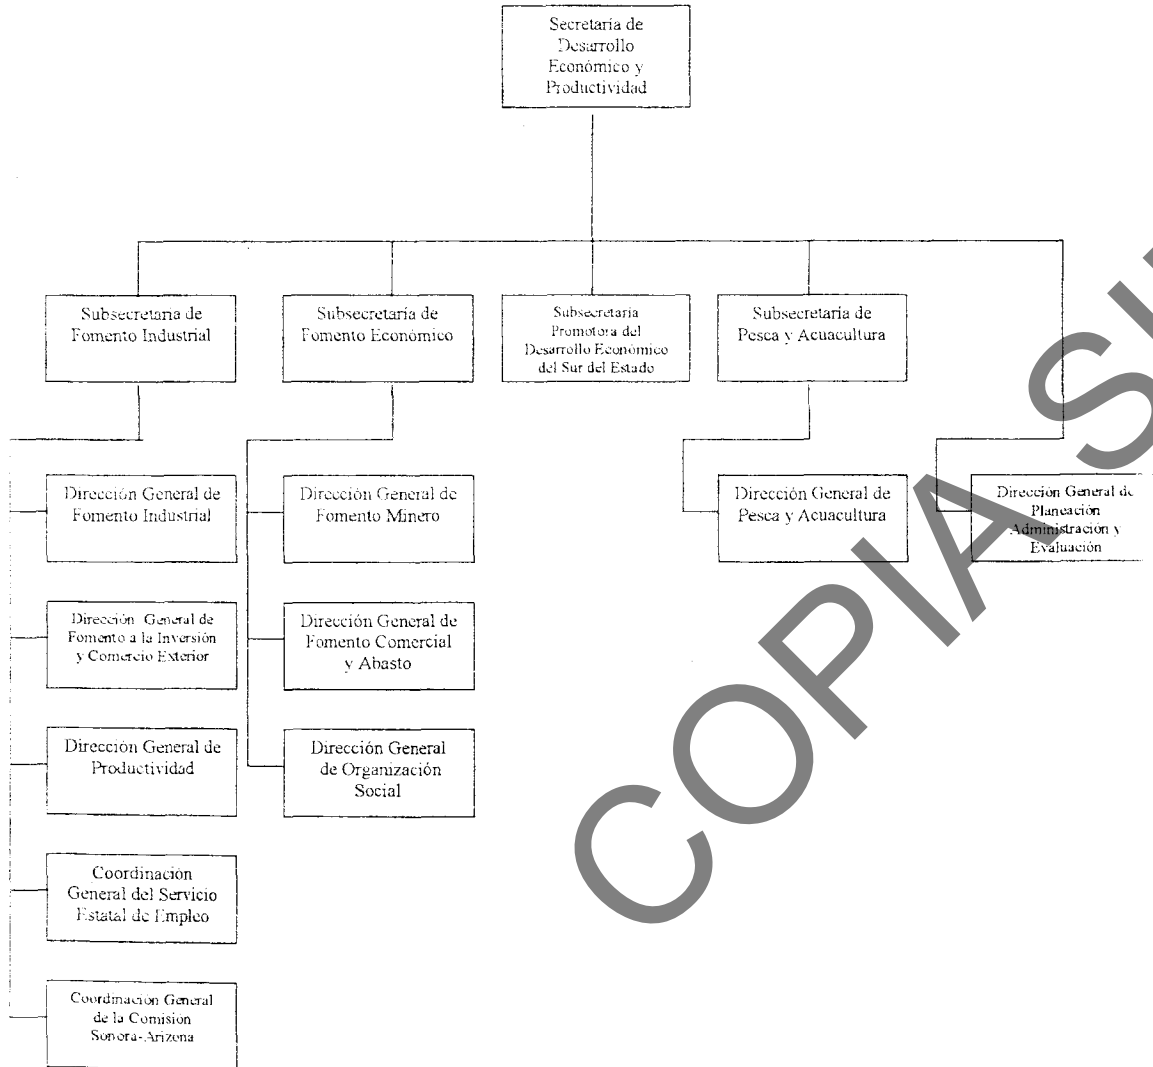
Secretaría de Desarrollo Económico y Productividad

Subsecretaría de Fomento Industrial

Subsecretaría de Fomento Económico

Subsecretaría Promotora del Desarrollo Económico del Sur del Estado

Subsecretaría de Pesca y Acuacultura

Dirección General de Fomento Industrial

Dirección General de Fomento a la Inversión y Comercio Exterior

Dirección General de Productividad

Coordinación General del Servicio Estatal de Empleo

Coordinación General de la Comisión Sonora-Arizona

Dirección General de Fomento Minero

Dirección General de Fomento Comercial y Abasto

Dirección General de Organización Social

Dirección General de Pesca y Acuacultura

Dirección General de Planeación Administración y Evaluación

COPIA SI